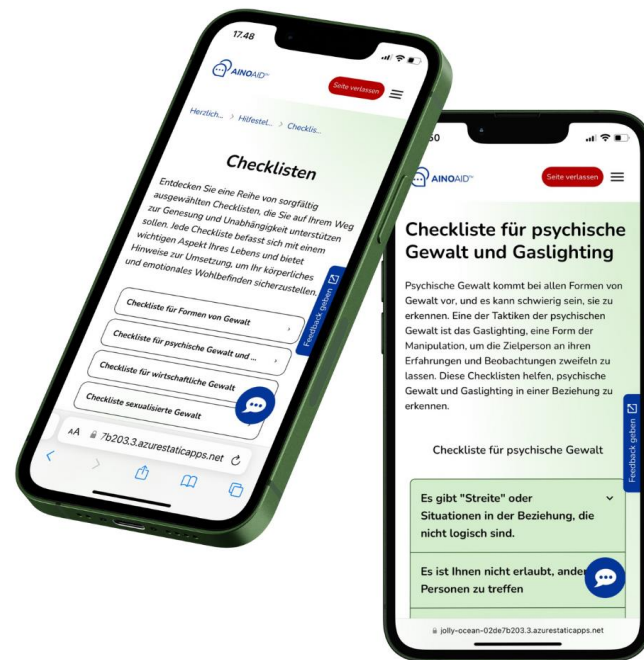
17:48

AINOAID™

Seite verlassen

Herzlich... > Hilfestel... > Checklis...

Checklisten

Entdecken Sie eine Reihe von sorgfältig ausgewählten Checklisten, die Sie auf Ihrem Weg zur Genesung und Unabhängigkeit unterstützen sollen. Jede Checkliste befasst sich mit einem wichtigen Aspekt Ihres Lebens und bietet Hinweise zur Umsetzung, um Ihr körperliches und emotionales Wohlbefinden sicherzustellen.

Checkliste für Formen von Gewalt

Checkliste für psychische Gewalt und ...

Checkliste für wirtschaftliche Gewalt

Checkliste sexualisierte Gewalt

Feedback geben

AA 7b203.3.azurestaticapps.net

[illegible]50

AINOAID™

Seite verlassen

Checkliste für psychische Gewalt und Gaslighting

Psychische Gewalt kommt bei allen Formen von Gewalt vor, und es kann schwierig sein, sie zu erkennen. Eine der Taktiken der psychischen Gewalt ist das Gaslighting, eine Form der Manipulation, um die Zielperson an ihren Erfahrungen und Beobachtungen zweifeln zu lassen. Diese Checklisten helfen, psychische Gewalt und Gaslighting in einer Beziehung zu erkennen.

Checkliste für psychische Gewalt

Es gibt "Streite" oder Situationen in der Beziehung, die nicht logisch sind.

Es ist Ihnen nicht erlaubt, ander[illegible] Personen zu treffen

Feedback geben

jolly-ocean-02de7b203.3.azurestaticapps.net